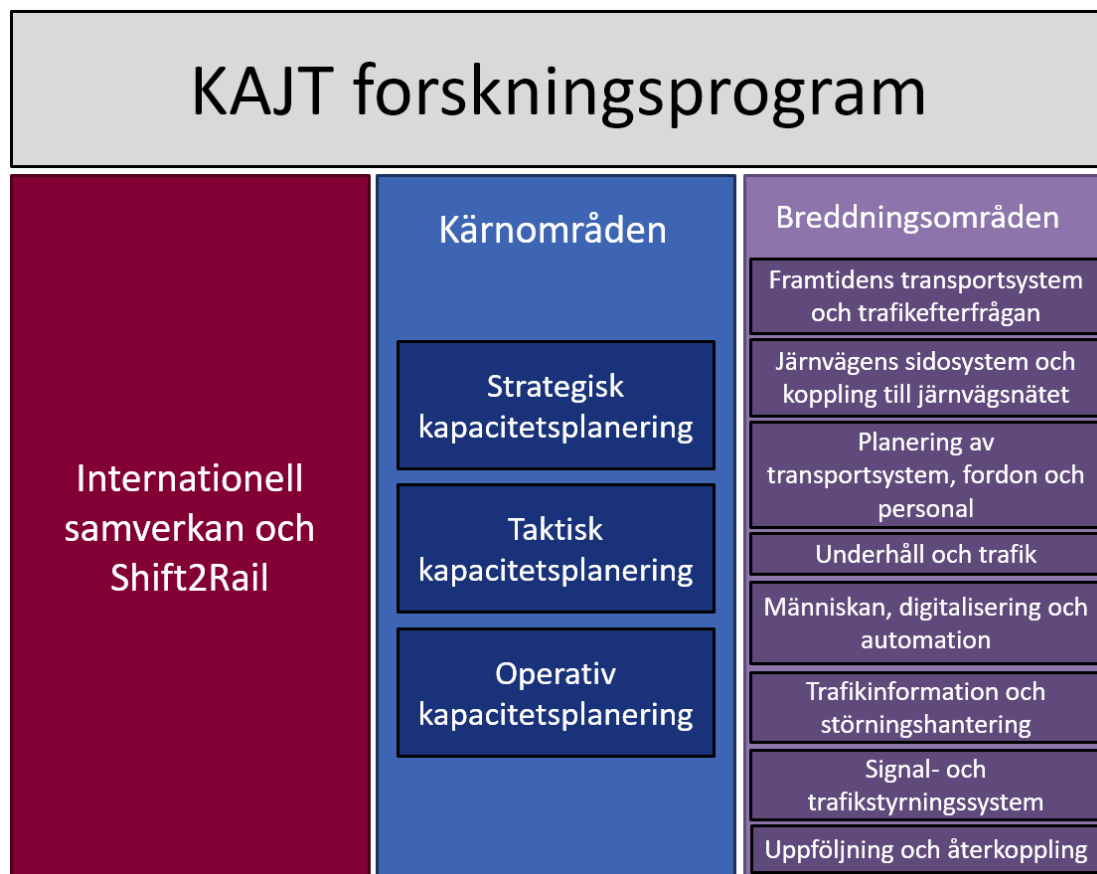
KAJT forskningsprogram

Internationell samverkan och Shift2Rail

Kärnområden

Strategisk kapacitetsplanering

Taktisk kapacitetsplanering

Operativ kapacitetsplanering

Breddningsområden

Framtidens transportsystem och trafikefterfrågan

Järnvägens sidosystem och koppling till järnvägsnätet

Planering av transportsystem, fordon och personal

Underhåll och trafik

Människan, digitalisering och automation

Trafikinformation och störningshantering

Signal- och trafikstyrningssystem

Uppföljning och återkoppling